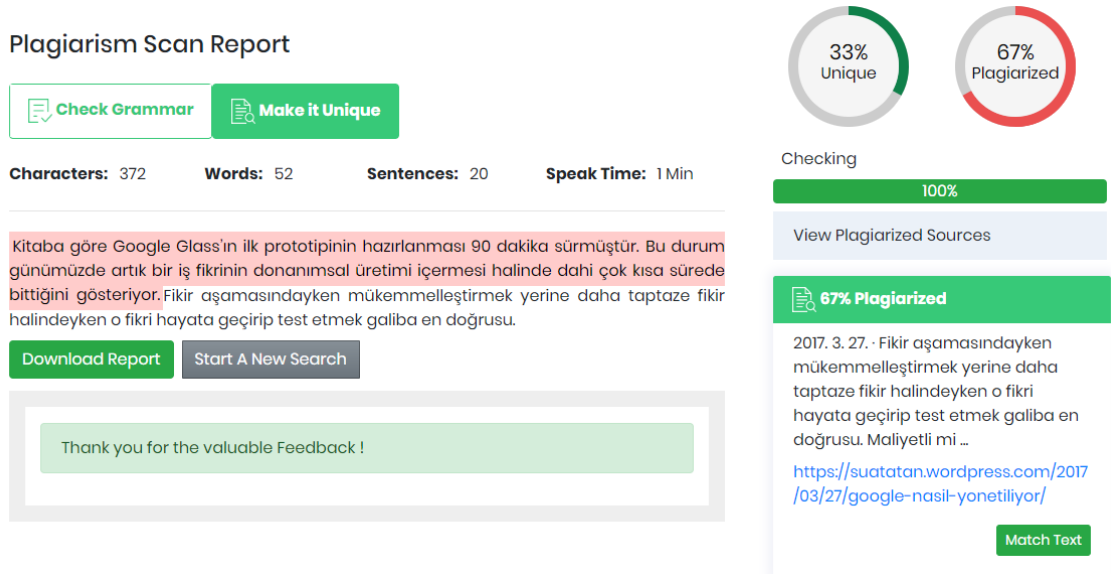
Plagiarism Scan Report

Check Grammar

Make it Unique

Characters: 372 Words: 52 Sentences: 20 Speak Time: 1 Min

Kitaba göre Google Glass'ın ilk prototipinin hazırlanması 90 dakika sürmüştür. Bu durum günümüzde artık bir iş fikrinin donanımsal üretimi içermesi halinde dahi çok kısa sürede bittiğini gösteriyor. Fikir aşamasındayken mükemmelleştirmek yerine daha taptaze fikir halindeyken o fikri hayata geçirip test etmek galiba en doğrusu.

Download Report

Start A New Search

Thank you for the valuable Feedback !

33%
Unique

67%
Plagiarized

Checking

100%

View Plagiarized Sources

67% Plagiarized

2017. 3. 27. · Fikir aşamasındayken mükemmelleştirmek yerine daha taptaze fikir halindeyken o fikri hayata geçirip test etmek galiba en doğrusu. Maliyetli mi ...

https://suatatan.wordpress.com/2017/03/27/google-nasil-yonetiliyor/

Match Text